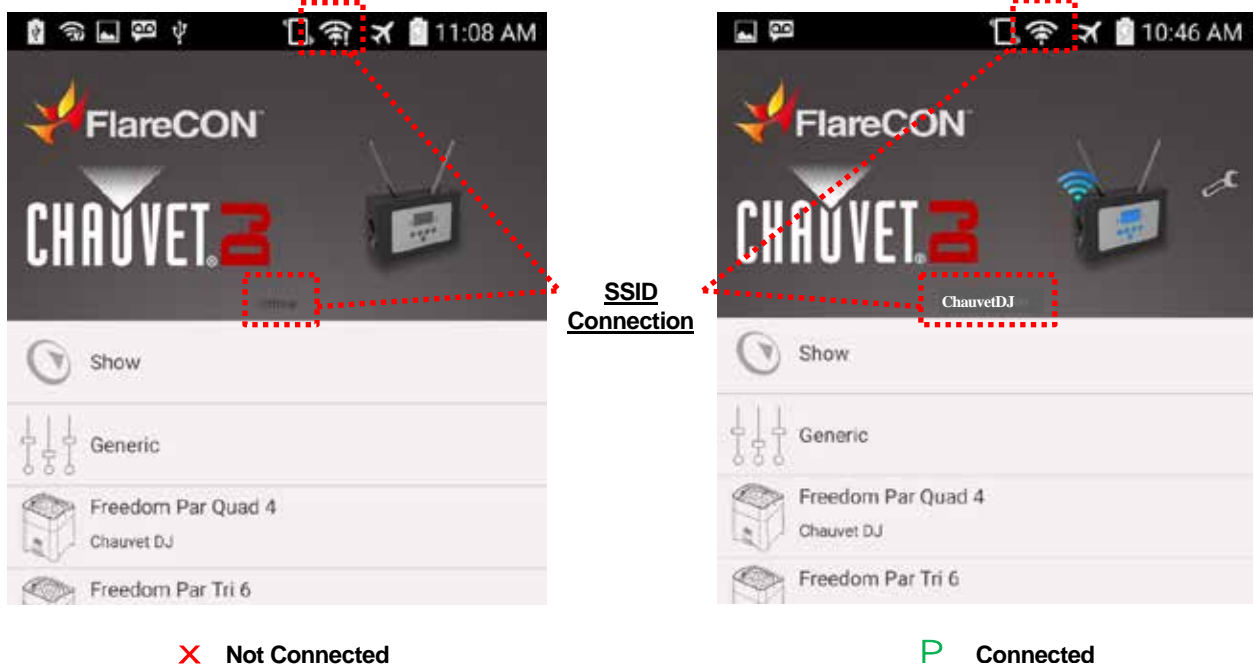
11:08 AM

FlareCON

CHAUVET DJ

Offline

Show

Generic

Freedom Par Quad 4

Chauvet DJ

Freedom Par Tri 6

SSID Connection

10:46 AM

FlareCON

CHAUVET DJ

ChauvetDJ

Show

Generic

Freedom Par Quad 4

Chauvet DJ

Freedom Par Tri 6

× Not Connected

P Connected